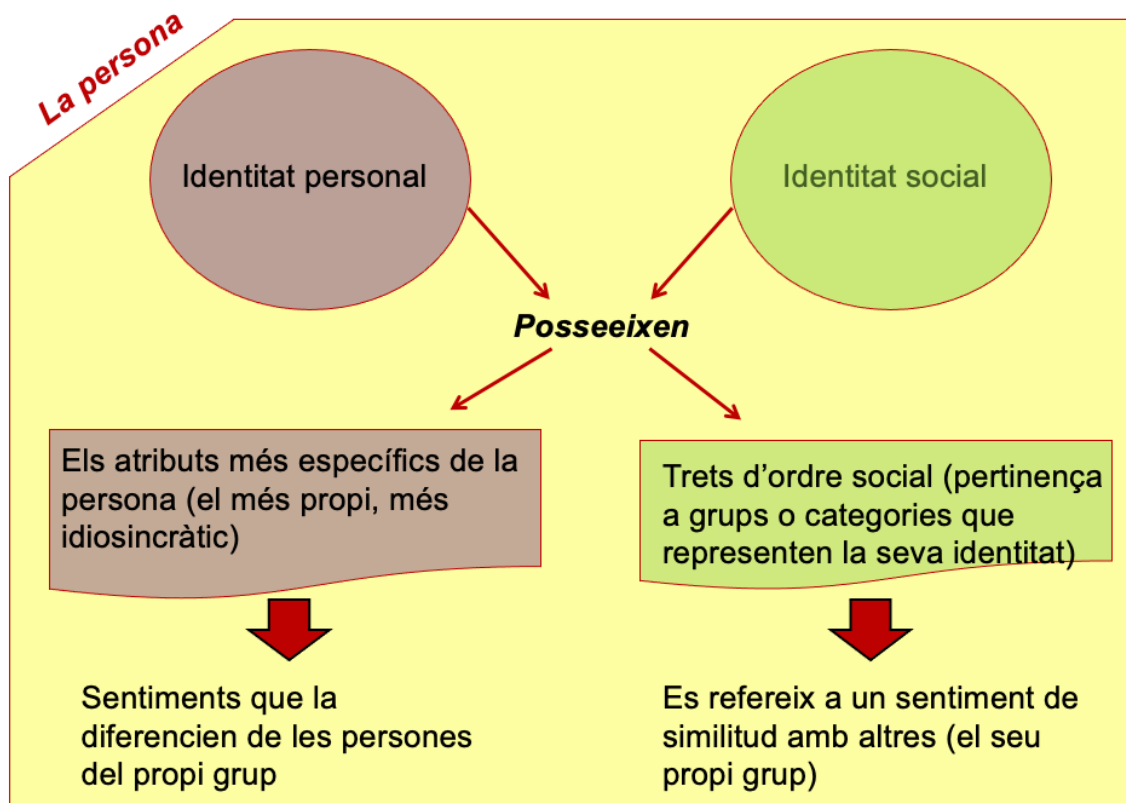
La persona

Identitat personal

Identitat social

Posseeixen

Els atributs més específics de la persona (el més propi, més idiosincràtic)

Trets d'ordre social (pertinença a grups o categories que representen la seva identitat)

Sentiments que la diferencien de les persones del propi grup

Es refereix a un sentiment de similitud amb altres (el seu propi grup)